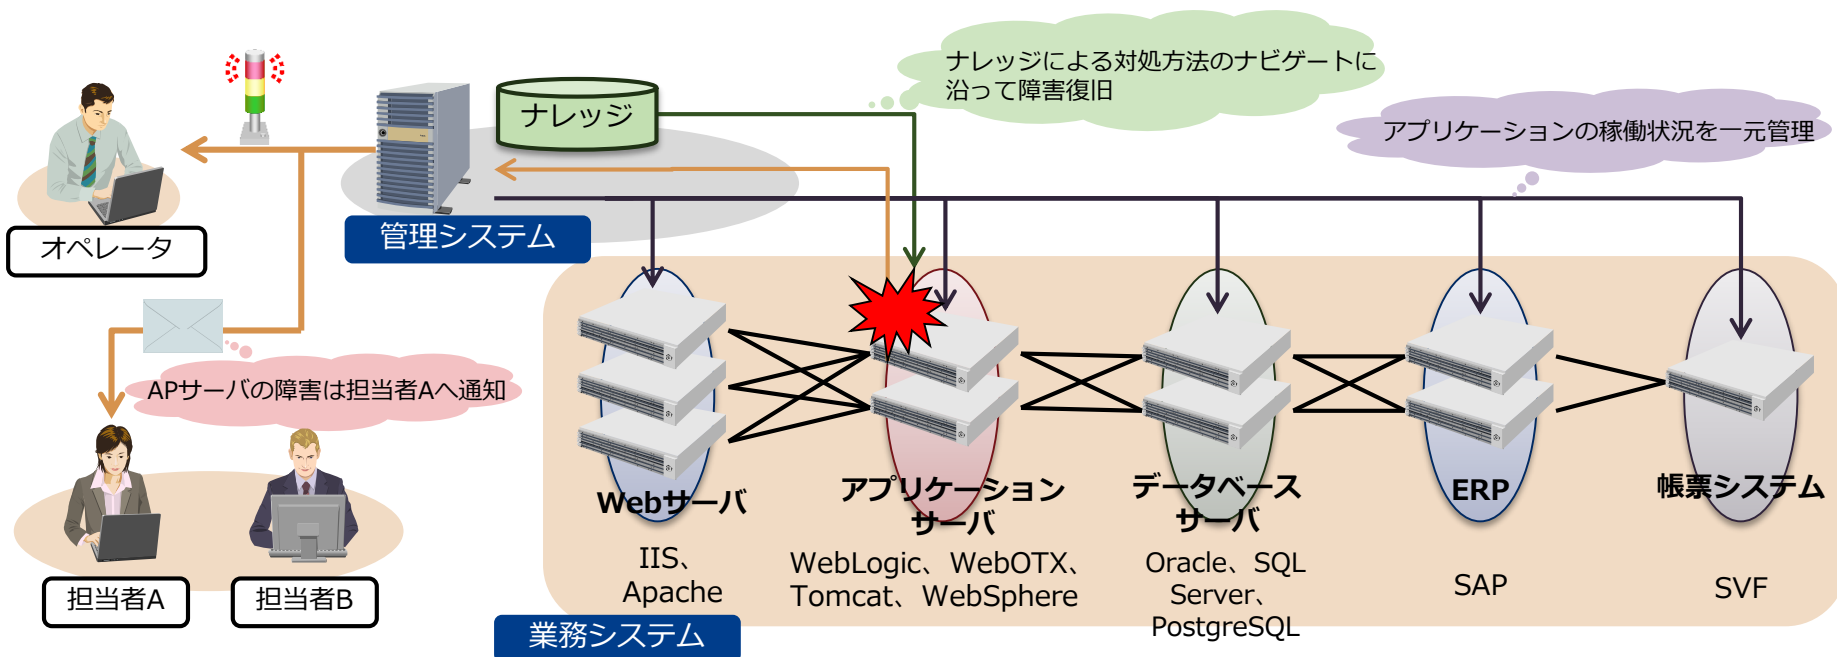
ナレッジによる対処方法のナビゲートに沿って障害復旧

アプリケーションの稼働状況を一元管理

ナレッジ

管理システム

オペレータ

APサーバの障害は担当者Aへ通知

担当者A

担当者B

Webサーバ

IIS、Apache

アプリケーションサーバ

WebLogic、WebOTX、Tomcat、WebSphere

データベースサーバ

Oracle、SQL Server、PostgreSQL

ERP

SAP

帳票システム

SVF

業務システム